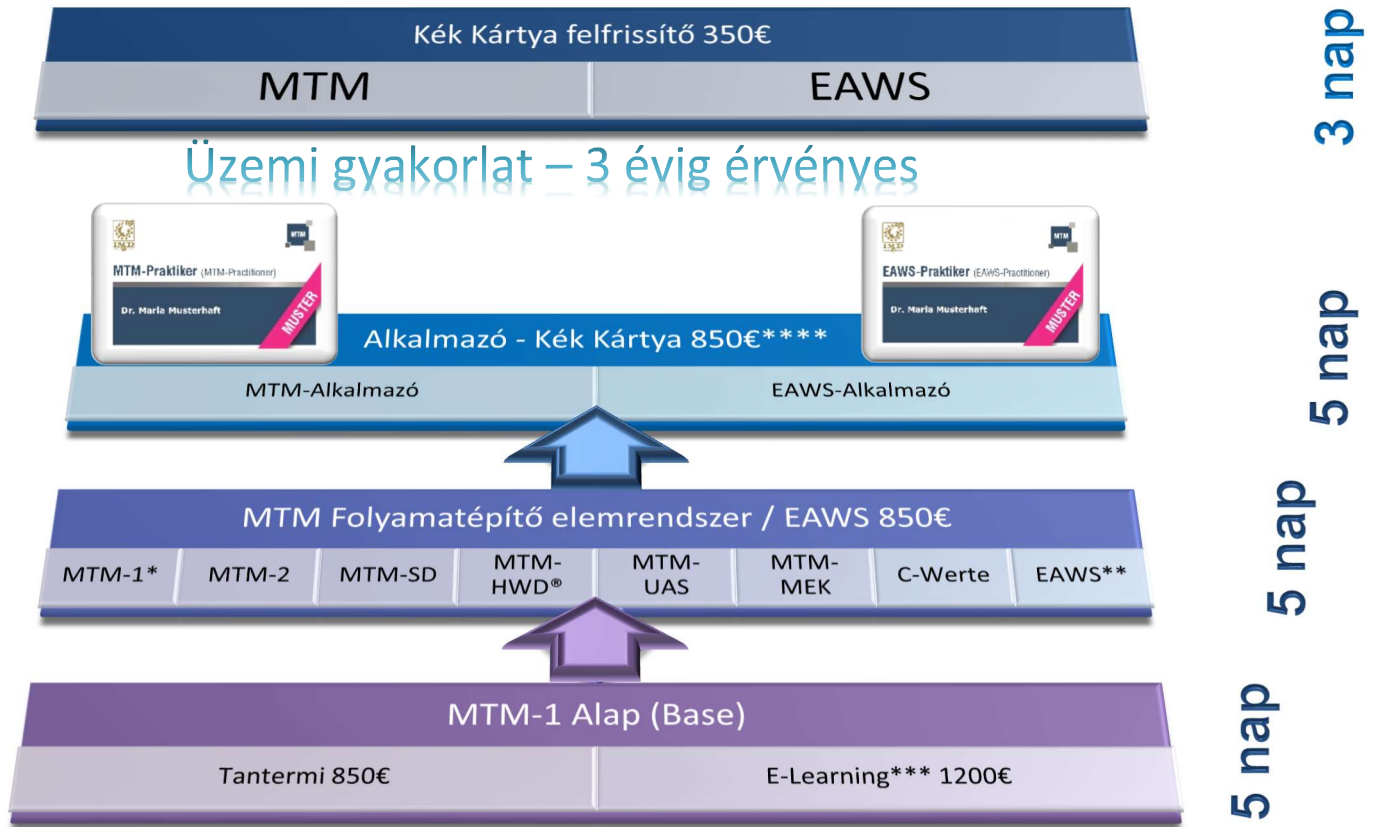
Kék Kártya felfrissítő 350€

| MTM | EAWS |
|---|---|

3 nap

Üzemi gyakorlat – 3 évig érvényes

MTM
MTM-Praktiker (MTM-Practitioner)
Dr. Maria Musterhaft
MUSTER

MTM
EAWS-Praktiker (EAWS-Practitioner)
Dr. Maria Musterhaft
MUSTER

Alkalmazó - Kék Kártya 850€****

| MTM-Alkalmazó | EAWS-Alkalmazó |
|---|---|

5 nap

MTM Folyamatépítő elemrendszer / EAWS 850€

| MTM-1* | MTM-2 | MTM-SD | MTM-HWD® | MTM-UAS | MTM-MEK | C-Werte | EAWS** |
|---|---|---|---|---|---|---|---|

5 nap

MTM-1 Alap (Base)

| Tantermi 850€ | E-Learning*** 1200€ |
|---|---|

5 nap